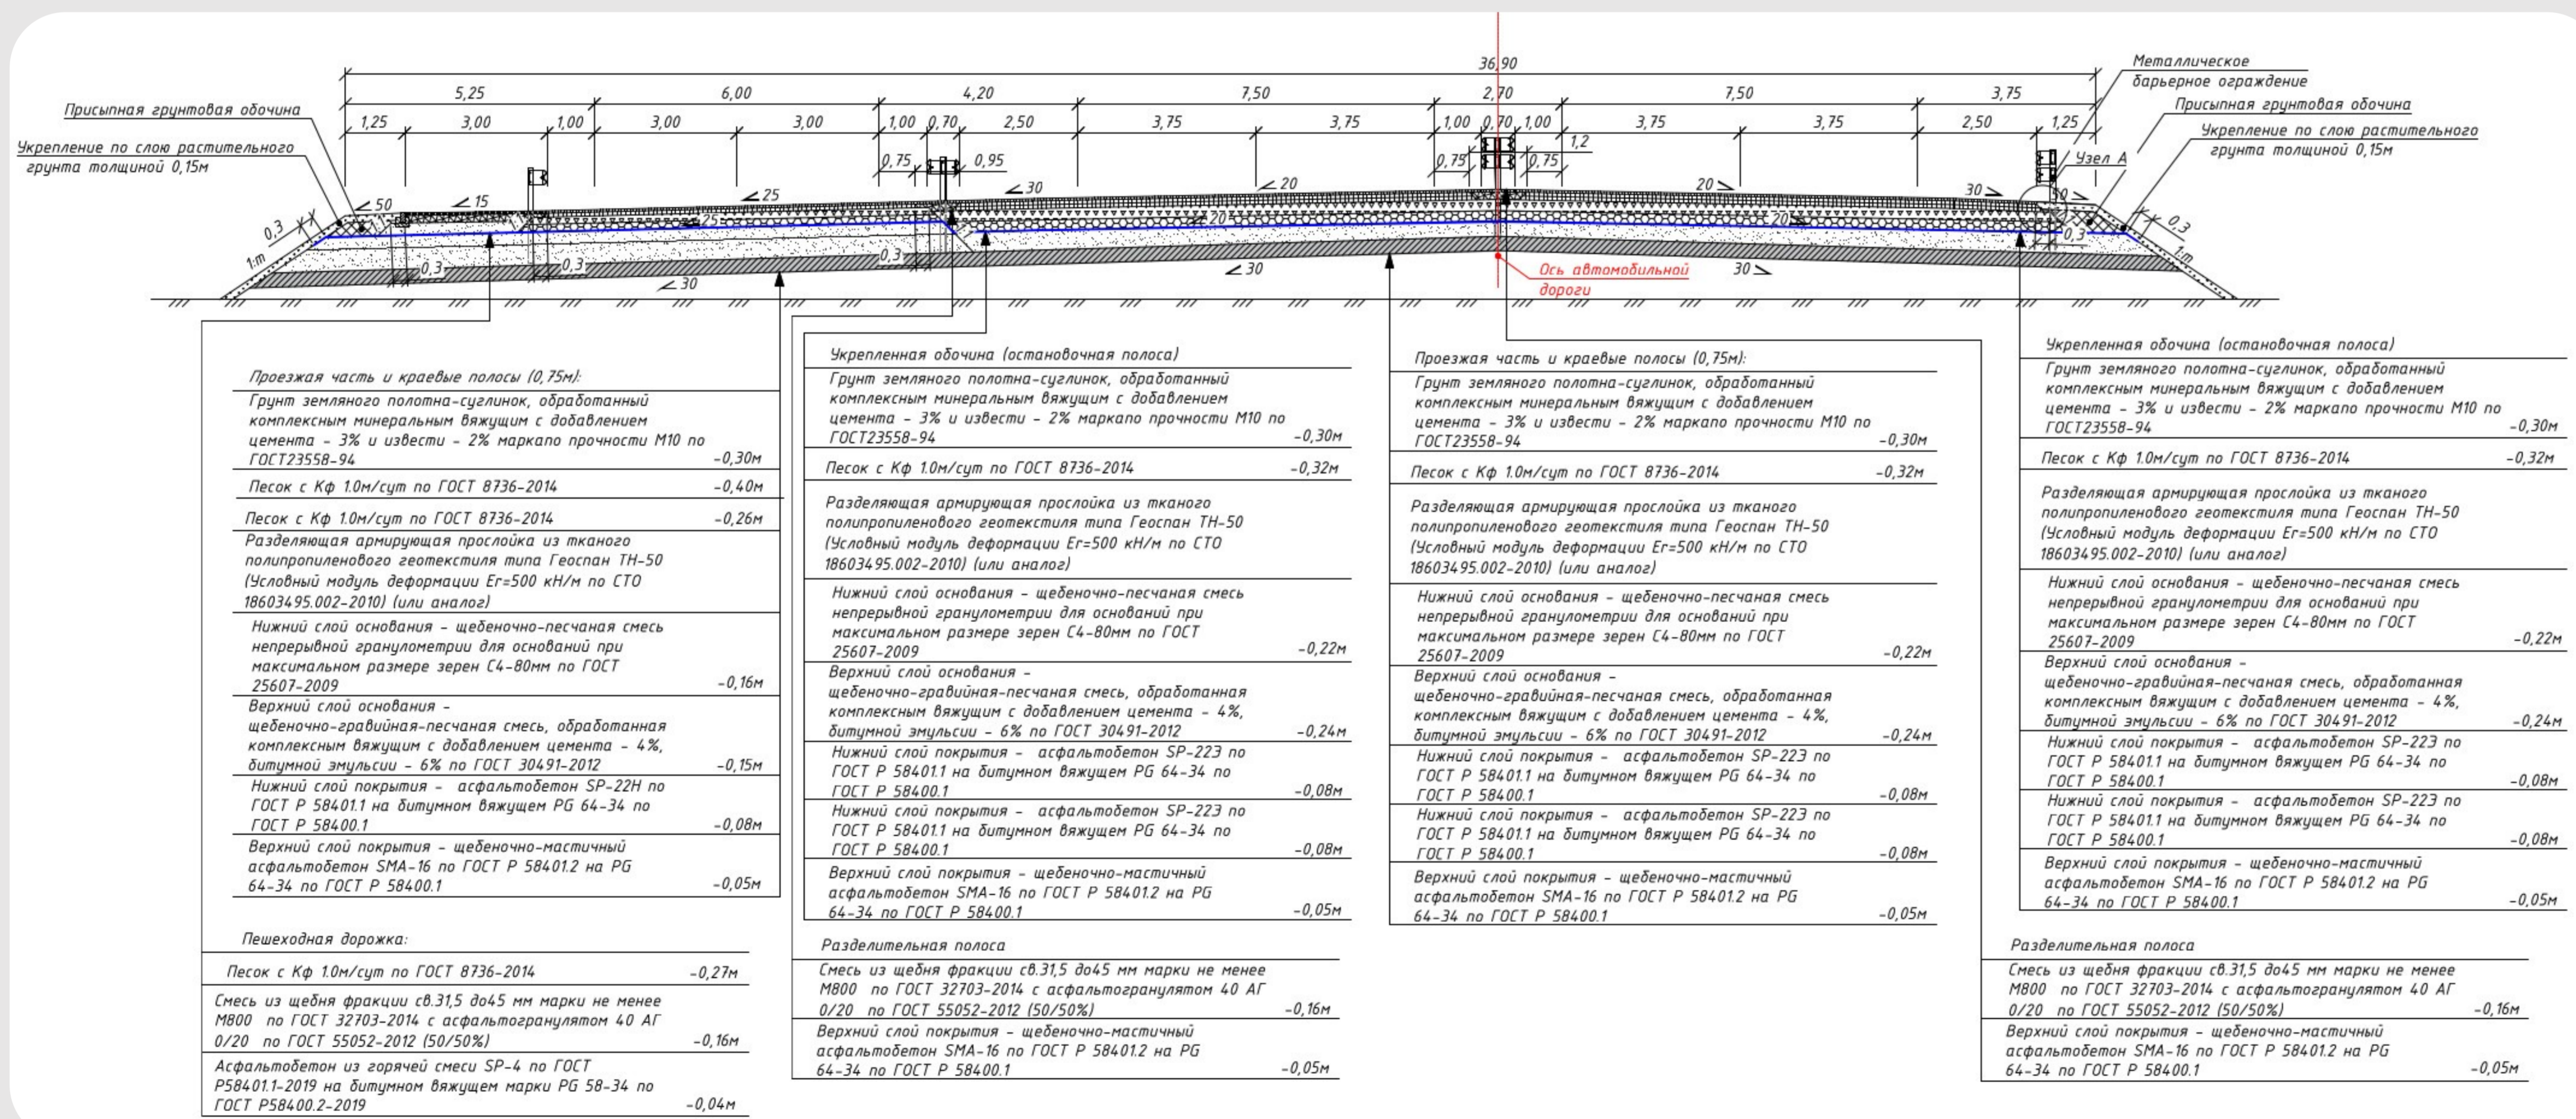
36,90

Металлическое барьерное ограждение

Присыпная грунтовая обочина

Присыпная грунтовая обочина

Укрепление по слою растительного грунта толщиной 0,15м

Укрепление по слою растительного грунта толщиной 0,15м

5,25 6,00 4,20 7,50 2,70 7,50 3,75

1,25 3,00 1,00 3,00 3,00 1,00 0,70 2,50 3,75 3,75 1,00 0,70 1,00 3,75 3,75 2,50 1,25

0,75 0,95 0,75 0,75 1,2

Узел А

50 15 25 25 30 20 20 20 20 30 30 30 30 30 0,3 0,3 0,3 0,3 0,3 0,3 0,3 1:m 1:m

Ось автомобильной дороги

Проезжая часть и краевые полосы (0,75м):

| | |
|---|---|
| Грунт земляного полотна-суглинок, обработанный комплексным минеральным вяжущим с добавлением цемента - 3% и извести - 2% маркапо прочности М10 по ГОСТ23558-94 | -0,30м |
| Песок с Кф 1.0м/сут по ГОСТ 8736-2014 | -0,40м |
| Песок с Кф 1.0м/сут по ГОСТ 8736-2014 | -0,26м |
| Разделяющая армирующая прослойка из тканого полипропиленового геотекстиля типа Геоспан ТН-50 (Условный модуль деформации Ег=500 кН/м по СТО 18603495.002-2010) (или аналог) | |
| Нижний слой основания - щебеночно-песчаная смесь непрерывной гранулометрии для оснований при максимальном размере зерен С4-80мм по ГОСТ 25607-2009 | -0,16м |
| Верхний слой основания - щебеночно-гравийная-песчаная смесь, обработанная комплексным вяжущим с добавлением цемента - 4%, битумной эмульсии - 6% по ГОСТ 30491-2012 | -0,15м |
| Нижний слой покрытия - асфальтобетон SP-22Н по ГОСТ Р 58401.1 на битумном вяжущем PG 64-34 по ГОСТ Р 58400.1 | -0,08м |
| Верхний слой покрытия - щебеночно-мастичный асфальтобетон SMA-16 по ГОСТ Р 58401.2 на PG 64-34 по ГОСТ Р 58400.1 | -0,05м |

Пешеходная дорожка:

| | |
|---|---|
| Песок с Кф 1.0м/сут по ГОСТ 8736-2014 | -0,27м |
| Смесь из щебня фракции св.31,5 до45 мм марки не менее М800 по ГОСТ 32703-2014 с асфальтогранулятом 40 АГ 0/20 по ГОСТ 55052-2012 (50/50%) | -0,16м |
| Асфальтобетон из горячей смеси SP-4 по ГОСТ Р58401.1-2019 на битумном вяжущем марки PG 58-34 по ГОСТ Р58400.2-2019 | -0,04м |

Укрепленная обочина (остановочная полоса)

| | |
|---|---|
| Грунт земляного полотна-суглинок, обработанный комплексным минеральным вяжущим с добавлением цемента - 3% и извести - 2% маркапо прочности М10 по ГОСТ23558-94 | -0,30м |
| Песок с Кф 1.0м/сут по ГОСТ 8736-2014 | -0,32м |
| Разделяющая армирующая прослойка из тканого полипропиленового геотекстиля типа Геоспан ТН-50 (Условный модуль деформации Ег=500 кН/м по СТО 18603495.002-2010) (или аналог) | |
| Нижний слой основания - щебеночно-песчаная смесь непрерывной гранулометрии для оснований при максимальном размере зерен С4-80мм по ГОСТ 25607-2009 | -0,22м |
| Верхний слой основания - щебеночно-гравийная-песчаная смесь, обработанная комплексным вяжущим с добавлением цемента - 4%, битумной эмульсии - 6% по ГОСТ 30491-2012 | -0,24м |
| Нижний слой покрытия - асфальтобетон SP-22Э по ГОСТ Р 58401.1 на битумном вяжущем PG 64-34 по ГОСТ Р 58400.1 | -0,08м |
| Нижний слой покрытия - асфальтобетон SP-22Э по ГОСТ Р 58401.1 на битумном вяжущем PG 64-34 по ГОСТ Р 58400.1 | -0,08м |
| Верхний слой покрытия - щебеночно-мастичный асфальтобетон SMA-16 по ГОСТ Р 58401.2 на PG 64-34 по ГОСТ Р 58400.1 | -0,05м |

Разделительная полоса

| | |
|---|---|
| Смесь из щебня фракции св.31,5 до45 мм марки не менее М800 по ГОСТ 32703-2014 с асфальтогранулятом 40 АГ 0/20 по ГОСТ 55052-2012 (50/50%) | -0,16м |
| Верхний слой покрытия - щебеночно-мастичный асфальтобетон SMA-16 по ГОСТ Р 58401.2 на PG 64-34 по ГОСТ Р 58400.1 | -0,05м |

Проезжая часть и краевые полосы (0,75м):

| | |
|---|---|
| Грунт земляного полотна-суглинок, обработанный комплексным минеральным вяжущим с добавлением цемента - 3% и извести - 2% маркапо прочности М10 по ГОСТ23558-94 | -0,30м |
| Песок с Кф 1.0м/сут по ГОСТ 8736-2014 | -0,32м |
| Разделяющая армирующая прослойка из тканого полипропиленового геотекстиля типа Геоспан ТН-50 (Условный модуль деформации Ег=500 кН/м по СТО 18603495.002-2010) (или аналог) | |
| Нижний слой основания - щебеночно-песчаная смесь непрерывной гранулометрии для оснований при максимальном размере зерен С4-80мм по ГОСТ 25607-2009 | -0,22м |
| Верхний слой основания - щебеночно-гравийная-песчаная смесь, обработанная комплексным вяжущим с добавлением цемента - 4%, битумной эмульсии - 6% по ГОСТ 30491-2012 | -0,24м |
| Нижний слой покрытия - асфальтобетон SP-22Э по ГОСТ Р 58401.1 на битумном вяжущем PG 64-34 по ГОСТ Р 58400.1 | -0,08м |
| Нижний слой покрытия - асфальтобетон SP-22Э по ГОСТ Р 58401.1 на битумном вяжущем PG 64-34 по ГОСТ Р 58400.1 | -0,08м |
| Верхний слой покрытия - щебеночно-мастичный асфальтобетон SMA-16 по ГОСТ Р 58401.2 на PG 64-34 по ГОСТ Р 58400.1 | -0,05м |

Укрепленная обочина (остановочная полоса)

| | |
|---|---|
| Грунт земляного полотна-суглинок, обработанный комплексным минеральным вяжущим с добавлением цемента - 3% и извести - 2% маркапо прочности М10 по ГОСТ23558-94 | -0,30м |
| Песок с Кф 1.0м/сут по ГОСТ 8736-2014 | -0,32м |
| Разделяющая армирующая прослойка из тканого полипропиленового геотекстиля типа Геоспан ТН-50 (Условный модуль деформации Ег=500 кН/м по СТО 18603495.002-2010) (или аналог) | |
| Нижний слой основания - щебеночно-песчаная смесь непрерывной гранулометрии для оснований при максимальном размере зерен С4-80мм по ГОСТ 25607-2009 | -0,22м |
| Верхний слой основания - щебеночно-гравийная-песчаная смесь, обработанная комплексным вяжущим с добавлением цемента - 4%, битумной эмульсии - 6% по ГОСТ 30491-2012 | -0,24м |
| Нижний слой покрытия - асфальтобетон SP-22Э по ГОСТ Р 58401.1 на битумном вяжущем PG 64-34 по ГОСТ Р 58400.1 | -0,08м |
| Нижний слой покрытия - асфальтобетон SP-22Э по ГОСТ Р 58401.1 на битумном вяжущем PG 64-34 по ГОСТ Р 58400.1 | -0,08м |
| Верхний слой покрытия - щебеночно-мастичный асфальтобетон SMA-16 по ГОСТ Р 58401.2 на PG 64-34 по ГОСТ Р 58400.1 | -0,05м |

Разделительная полоса

| | |
|---|---|
| Смесь из щебня фракции св.31,5 до45 мм марки не менее М800 по ГОСТ 32703-2014 с асфальтогранулятом 40 АГ 0/20 по ГОСТ 55052-2012 (50/50%) | -0,16м |
| Верхний слой покрытия - щебеночно-мастичный асфальтобетон SMA-16 по ГОСТ Р 58401.2 на PG 64-34 по ГОСТ Р 58400.1 | -0,05м |